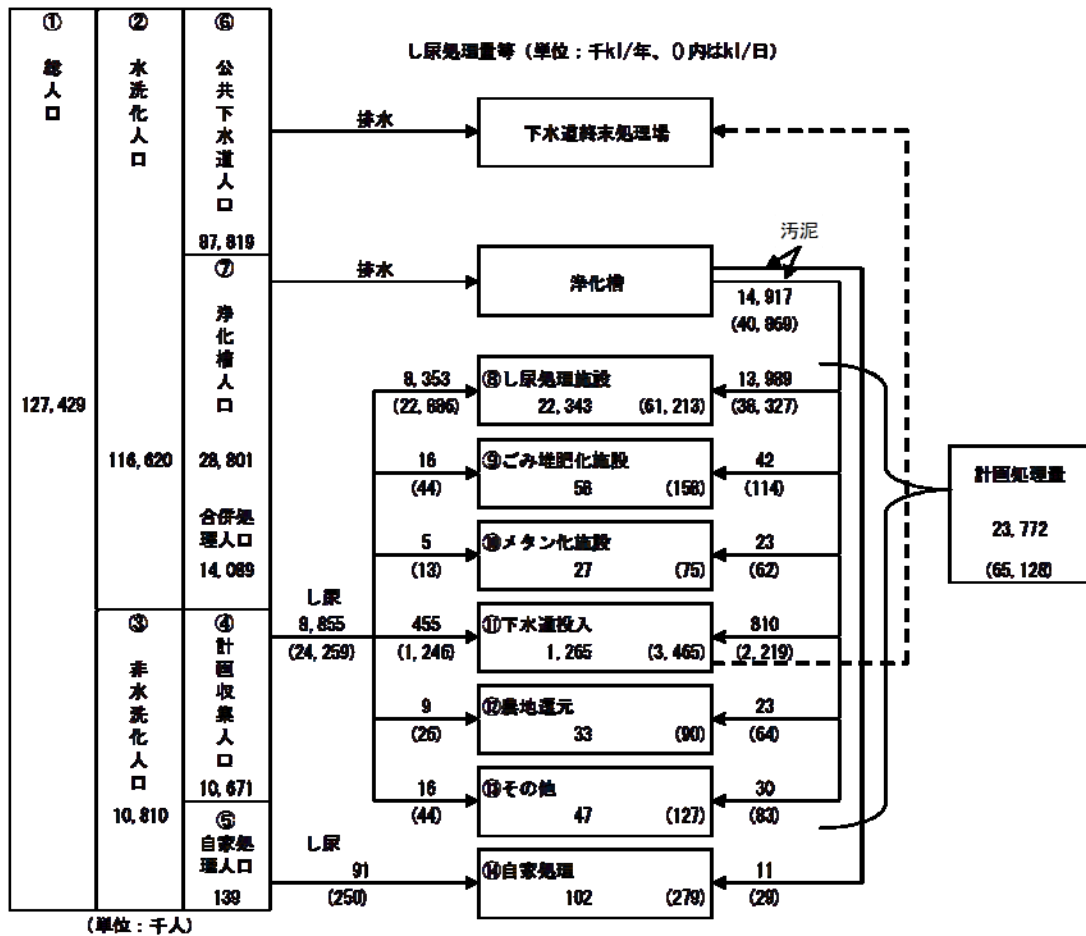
①
総人口
127,429

②
水洗化人口
116,620

⑥
公共下水道人口
97,819

⑦
浄化槽人口
28,801
合併処理人口
14,089

③
非水洗化人口
10,810

④
計画収集人口
10,671

⑤
自家処理人口
139

(単位：千人)

し尿処理量等（単位：千kl/年、()内はkl/日）

排水
下水道終末処理場

排水
浄化槽
汚泥
14,917
(40,869)

し尿
9,855
(24,259)

8,353
(22,886)
⑧し尿処理施設
22,343 (61,213)
13,989
(38,327)

16
(44)
⑨ごみ堆肥化施設
58 (158)
42
(114)

5
(13)
⑩メタン化施設
27 (75)
23
(62)

455
(1,246)
⑪下水道投入
1,265 (3,465)
810
(2,219)

9
(26)
⑫農地還元
33 (90)
23
(64)

16
(44)
⑬その他
47 (127)
30
(83)

し尿
91
(250)
⑭自家処理
102 (279)
11
(29)

計画処理量
23,772
(65,128)